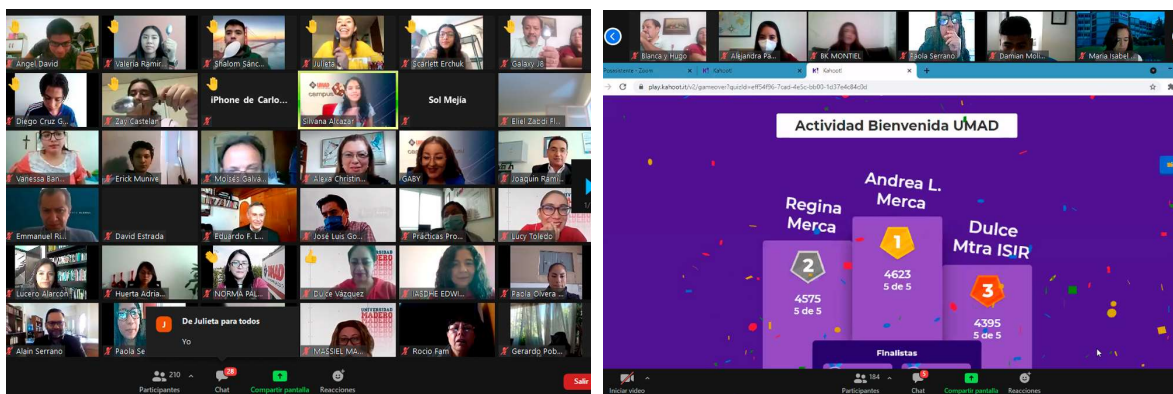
Angel David
Valeria Ramir
Shalom Sánc
Julieta
Scarlett Erchuk
Galaxy J8
Diego Cruz G
Zay Castelar
iPhone de Carlo
Silvana Alcazar
Sol Mejía
Eliel Zabdi Fl
Vanessa Ban
Erick Munive
Moisés Galva
Alexa Christin
GABY
Joaquin Rami
Emmanuel Ri
David Estrada
Eduardo F. L
José Luis Go
Prácticas Pro
Lucy Toledo
Lucero Alarcón
Huerta Adria
NORMA PAL
Dulce Vazquez
IASDHE EDWI
Paola Olvera
Alain Serrano
Paola Se
De Julieta para todos
Yo
MASSIEL MA
Rocio Fam
Gerardo Pob
210
Participantes
28
Chat
Compartir pantalla
Reacciones
Salir

Blanca y Hugo
Alejandra Pa
BK MONTIEL
Paola Serrano
Damian Mol
Maria Isabel
Kahoot!
Kahoot!
play.kahoot.it/v2/gameover?quizId=eff54f96-7cad-4e5c-bb00-1d37e4c84d3d
Actividad Bienvenida UMAD
Regina Merca
Andrea L. Merca
Dulce Mtra ISIR
2
4575
5 de 5
1
4623
5 de 5
3
4395
5 de 5
Finalistas
Iniciar video
184
Participantes
Chat
Compartir pantalla
Reacciones